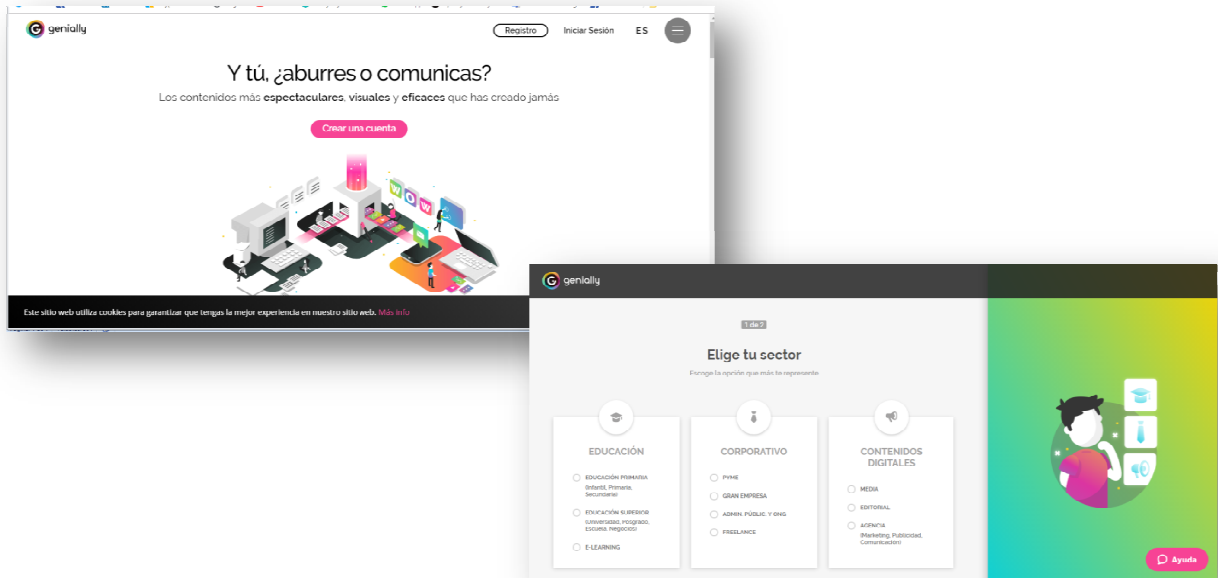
genially

Registro Iniciar Sesión ES

Y tú, ¿aburres o comunicas?

Los contenidos más espectaculares, visuales y eficaces que has creado jamás

Crear una cuenta

WOW

Este sitio web utiliza cookies para garantizar que tengas la mejor experiencia en nuestro sitio web. Más info

genially

1 de 2

Elige tu sector

Escoge la opción que más te represente

EDUCACIÓN

EDUCACIÓN PRIMARIA (Infantil, Primaria, Secundaria)

EDUCACIÓN SUPERIOR (Universidad, Posgrado, Escuela, Negocios)

E-LEARNING

CORPORATIVO

PYME

GRAN EMPRESA

ADMIN. PÚBLIC Y ONG

FREELANCE

CONTENIDOS DIGITALES

MEDIA

EDITORIAL

AGENCIA (Marketing, Publicidad, Comunicación)

Ayuda